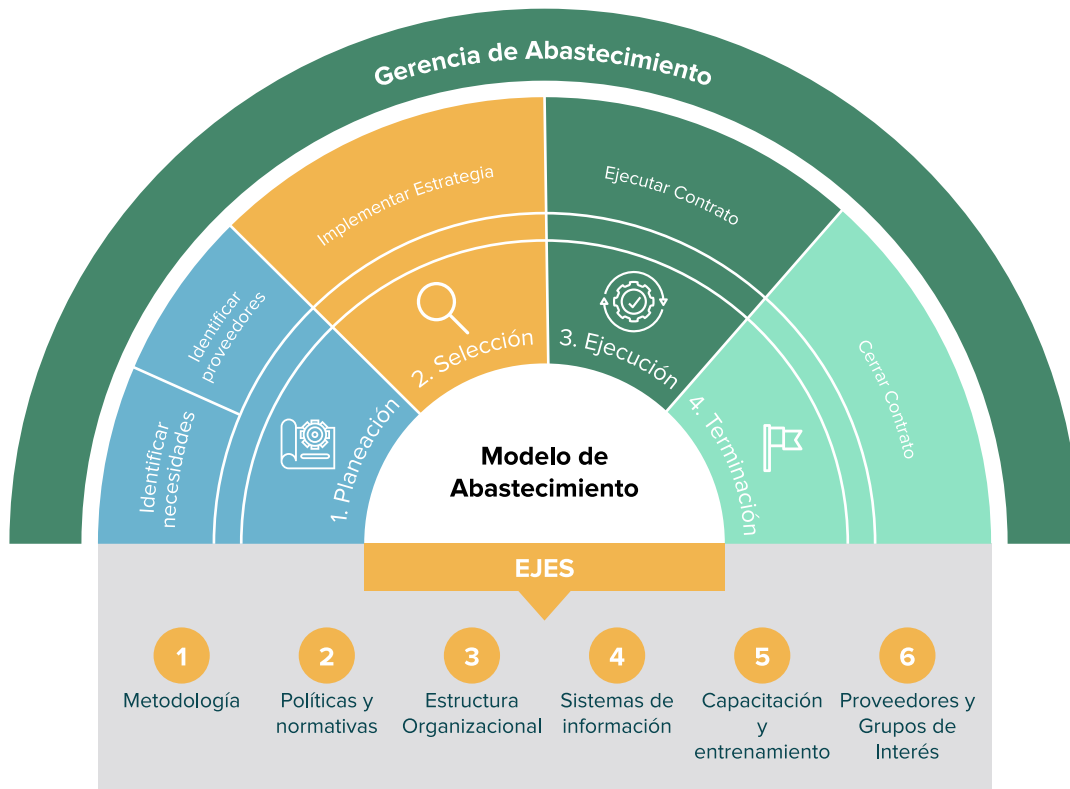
Gerencia de Abastecimiento

Identificar necesidades

Identificar proveedores

Implementar Estrategia

Ejecutar Contrato

Cerrar Contrato

1. Planeación

2. Selección

3. Ejecución

4. Terminación

Modelo de Abastecimiento

EJES

1
Metodología

2
Políticas y normativas

3
Estructura Organizacional

4
Sistemas de información

5
Capacitación y entrenamiento

6
Proveedores y Grupos de Interés